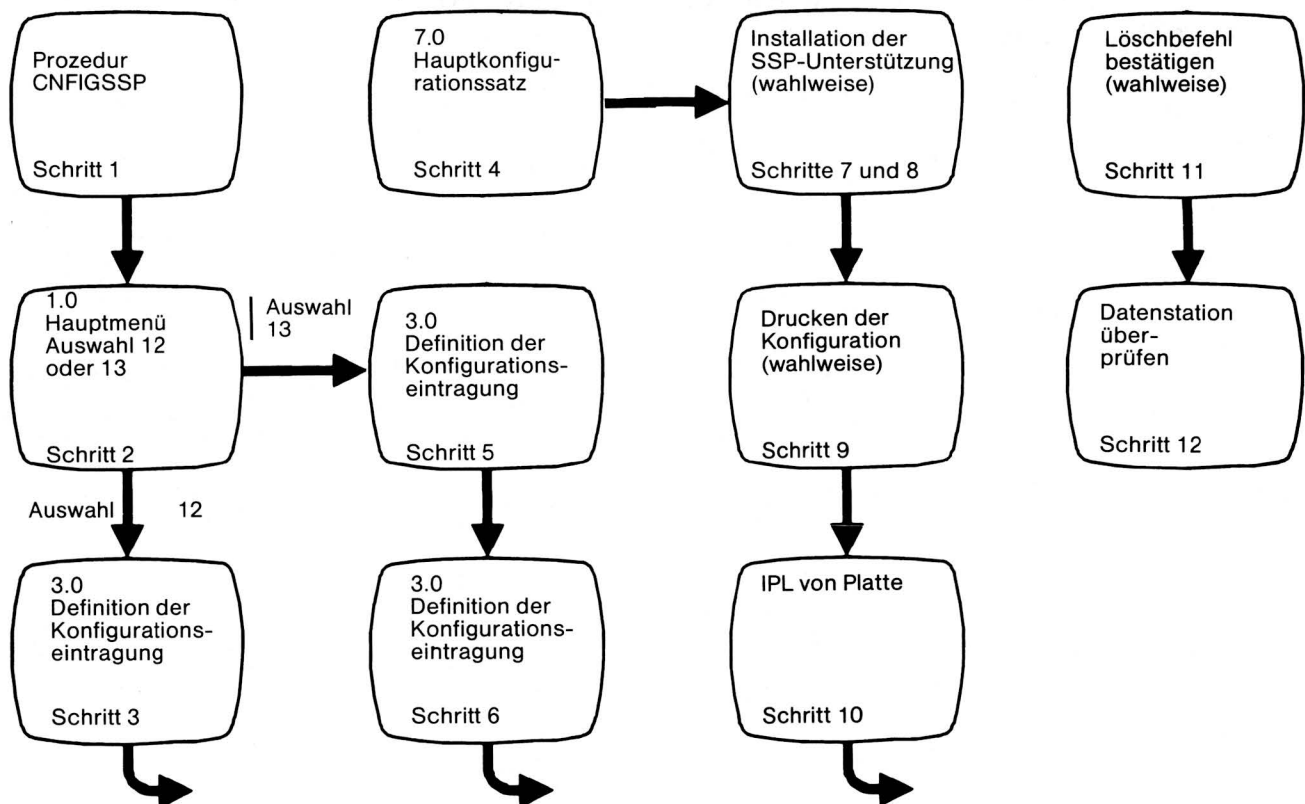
Prozedur CNFIGSSP

Schritt 1

1.0 Hauptmenü Auswahl 12 oder 13

Schritt 2

Auswahl 13

Auswahl 12

3.0 Definition der Konfigurationseintragung

Schritt 3

7.0 Hauptkonfigurationssatz

Schritt 4

3.0 Definition der Konfigurationseintragung

Schritt 5

3.0 Definition der Konfigurationseintragung

Schritt 6

Installation der SSP-Unterstützung (wahlweise)

Schritte 7 und 8

Drucken der Konfiguration (wahlweise)

Schritt 9

IPL von Platte

Schritt 10

Löschbefehl bestätigen (wahlweise)

Schritt 11

Datenstation überprüfen

Schritt 12